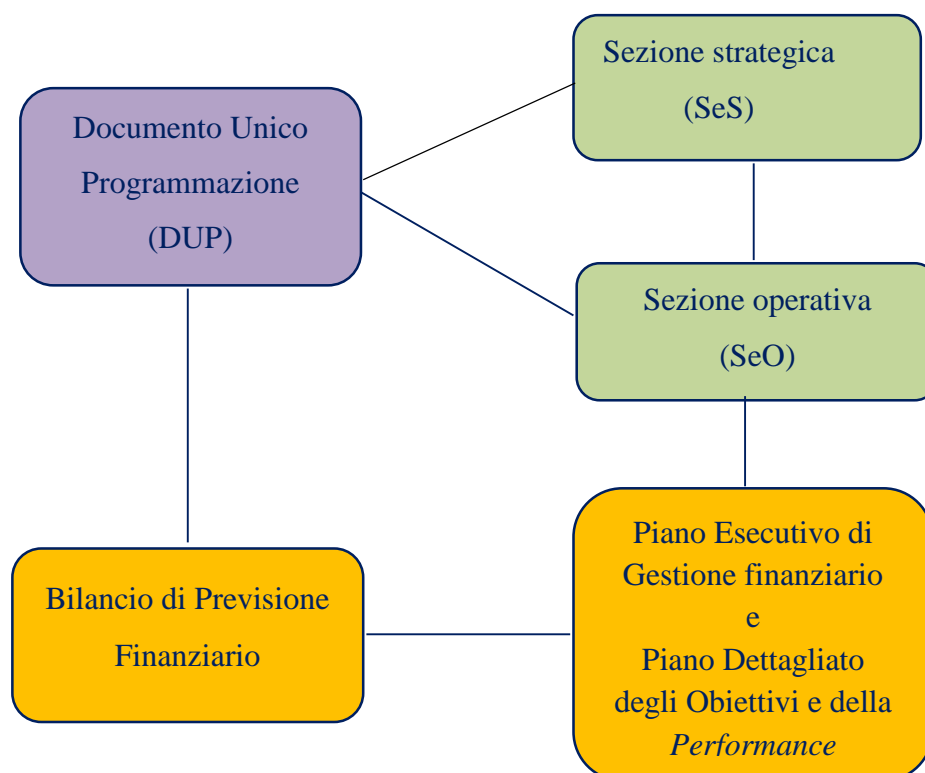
Documento Unico Programmazione (DUP)

Sezione strategica (SeS)

Sezione operativa (SeO)

Bilancio di Previsione Finanziario

Piano Esecutivo di Gestione finanziario e Piano Dettagliato degli Obiettivi e della *Performance*